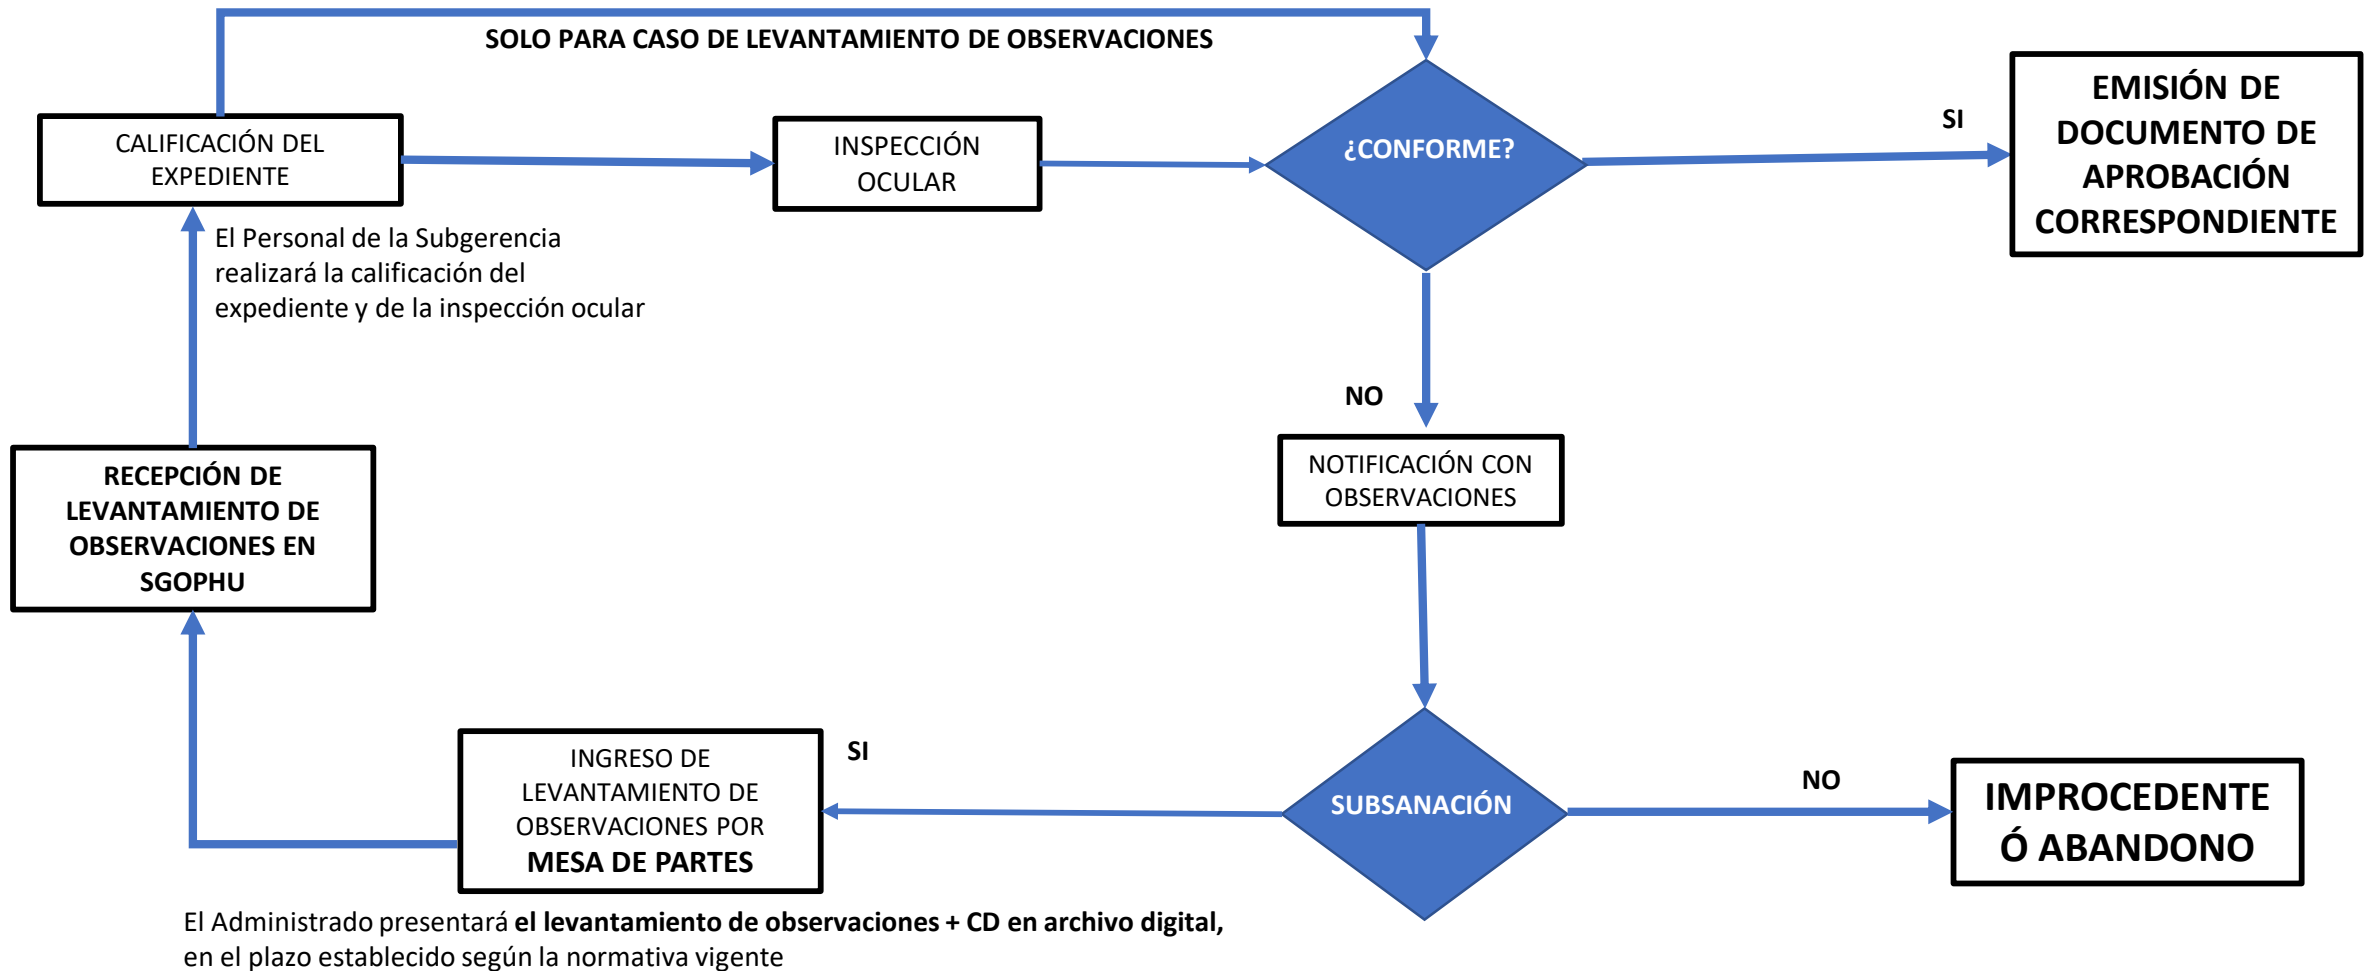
SOLO PARA CASO DE LEVANTAMIENTO DE OBSERVACIONES

CALIFICACIÓN DEL EXPEDIENTE

INSPECCIÓN OCULAR

¿CONFORME?

SI

EMISIÓN DE DOCUMENTO DE APROBACIÓN CORRESPONDIENTE

El Personal de la Subgerencia realizará la calificación del expediente y de la inspección ocular

NO

NOTIFICACIÓN CON OBSERVACIONES

RECEPCIÓN DE LEVANTAMIENTO DE OBSERVACIONES EN SGOPHU

SI

INGRESO DE LEVANTAMIENTO DE OBSERVACIONES POR **MESA DE PARTES**

SUBSANACIÓN

NO

IMPROCEDENTE Ó ABANDONO

El Administrado presentará **el levantamiento de observaciones + CD en archivo digital,** en el plazo establecido según la normativa vigente